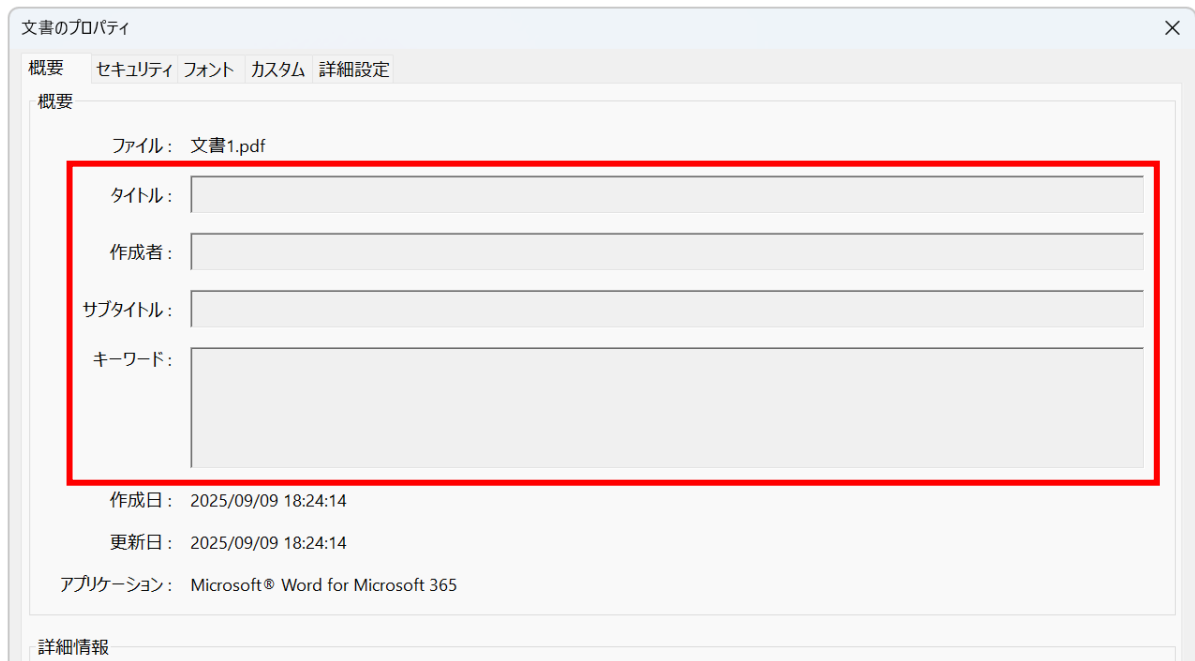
文書のプロパティ

×

概要 セキュリティ フォント カスタム 詳細設定

概要

ファイル： 文書1.pdf

タイトル：

作成者：

サブタイトル：

キーワード：

作成日： 2025/09/09 18:24:14

更新日： 2025/09/09 18:24:14

アプリケーション： Microsoft® Word for Microsoft 365

詳細情報